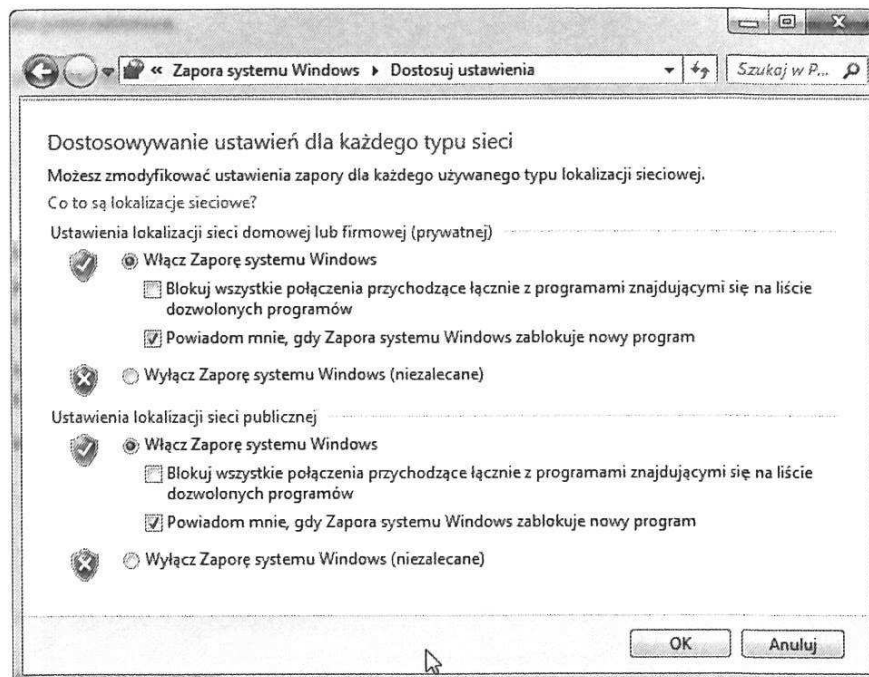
« Zapora systemu Windows ▸ Dostosuj ustawienia

Szukaj w P...

Dostosowywanie ustawień dla każdego typu sieci

Możesz zmodyfikować ustawienia zapory dla każdego używanego typu lokalizacji sieciowej.

Co to są lokalizacje sieciowe?

Ustawienia lokalizacji sieci domowej lub firmowej (prywatnej)

Włącz Zaporę systemu Windows

Blokuj wszystkie połączenia przychodzące łącznie z programami znajdującymi się na liście dozwolonych programów

Powiadom mnie, gdy Zapora systemu Windows zablokuje nowy program

Wyłącz Zaporę systemu Windows (niezalecane)

Ustawienia lokalizacji sieci publicznej

Włącz Zaporę systemu Windows

Blokuj wszystkie połączenia przychodzące łącznie z programami znajdującymi się na liście dozwolonych programów

Powiadom mnie, gdy Zapora systemu Windows zablokuje nowy program

Wyłącz Zaporę systemu Windows (niezalecane)

OK

Anuluj